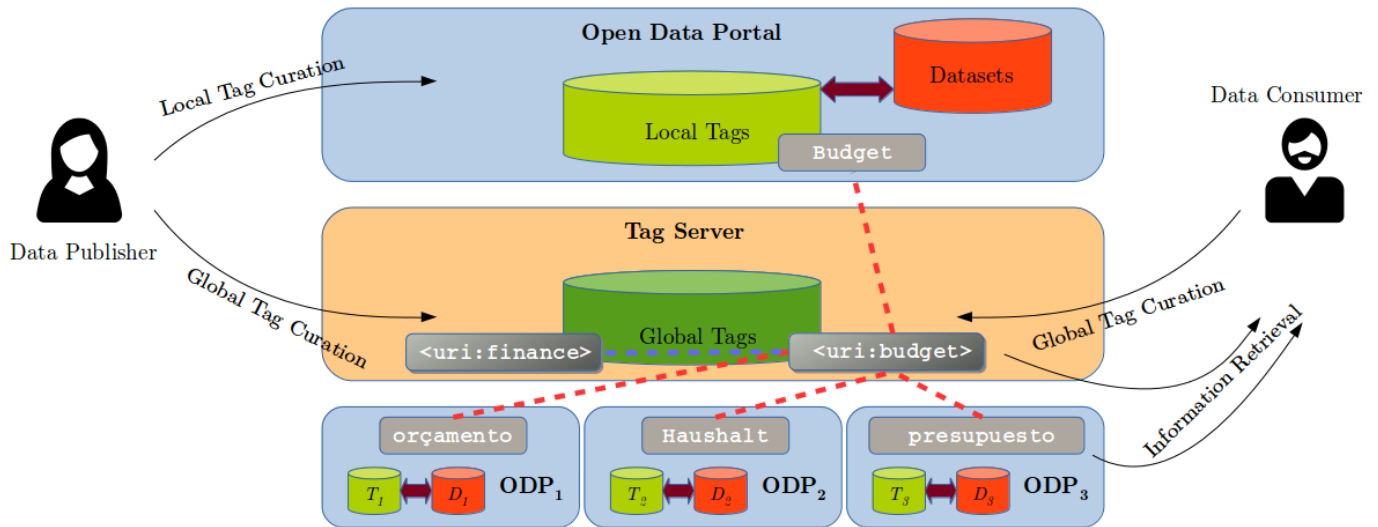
Open Data Portal

Local Tag Curation

Datasets

Local Tags

Budget

Data Consumer

Data Publisher

Tag Server

Global Tag Curation

Global Tags

Global Tag Curation

<uri:finance>

<uri:budget>

Information Retrieval

orçamento

Haushalt

presupuesto

$T_1$ $D_1$ $ODP_1$

$T_2$ $D_2$ $ODP_2$

$T_3$ $D_3$ $ODP_3$